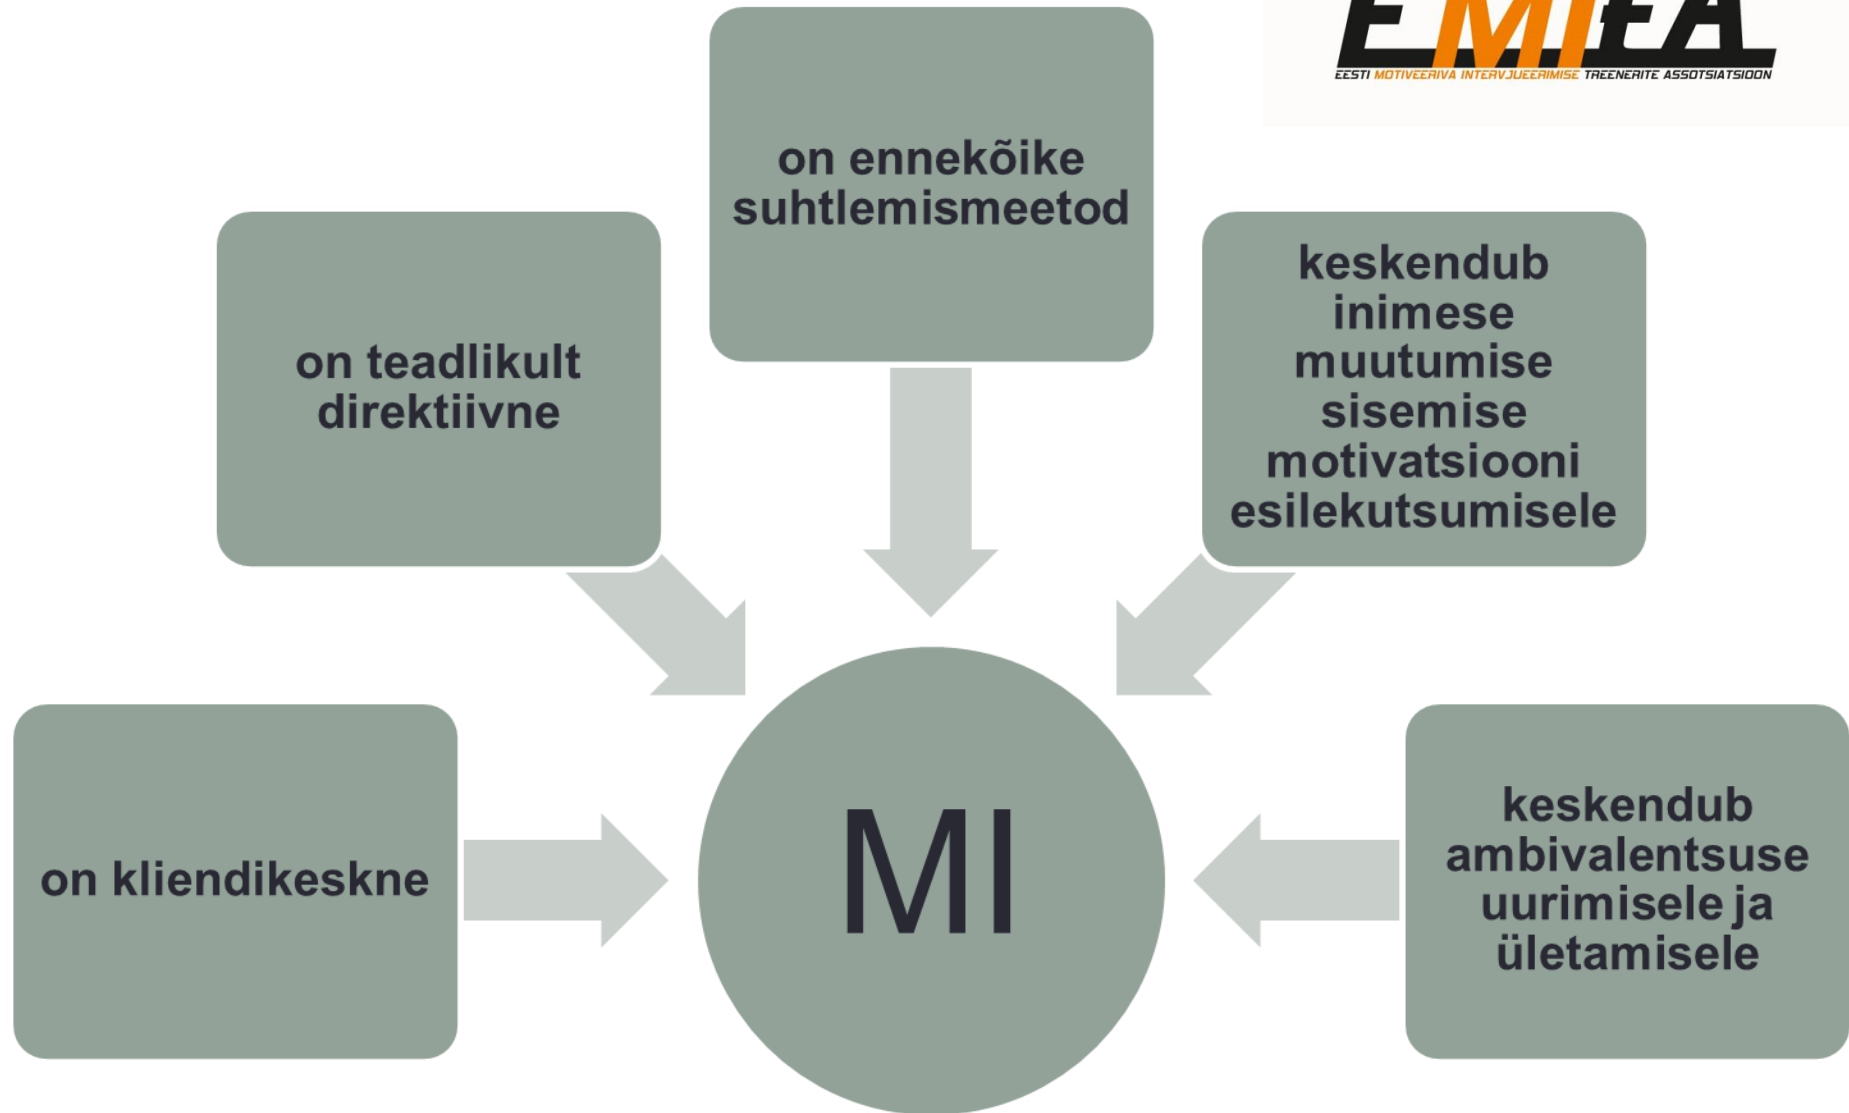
EMIEA
EESTI MOTIVEERIVA INTERVJUEERIMISE TREENERITE ASSOTSIATSIOON

on ennekõike suhtlemismeetod

on teadlikult direktiivne

keskendub inimese muutumise sisemise motivatsiooni esilekutsumisele

on kliendikeskne

MI

keskendub ambivalentsuse uurimisele ja ületamisele